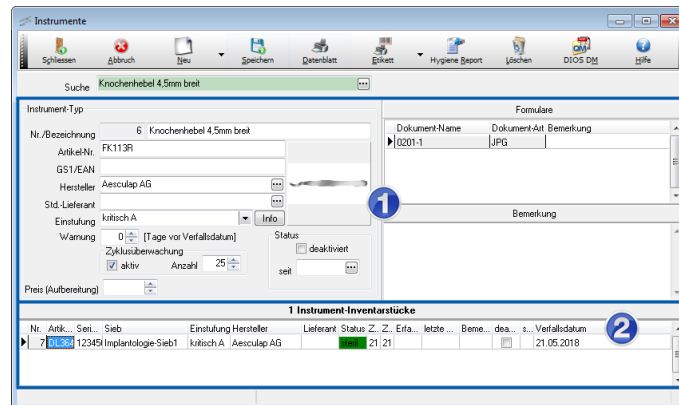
Instrumente

Schliessen Abbruch Neu Speichern Datenblatt Etikett Hygiene Report Löschen DIOS DM Hilfe

Suche Knochenhebel 4,5mm breit

Instrument-Typ

Nr./Bezeichnung 6 Knochenhebel 4,5mm breit
Artikel-Nr. FK113R
GS1/EAN
Hersteller Aesculap AG
Std.-Lieferant
Einstufung kritisch A Info
Warnung 0 [Tage vor Verfallsdatum]
Zyklusüberwachung
aktiv Anzahl 25
Status
deaktiviert
seit
Preis (Aufbereitung)

Formulare

| Dokument-Name | Dokument-Art | Bemerkung |
|---|---|---|
| 0201-1 | JPG | |

Bemerkung

1

1 Instrument-Inventarstücke

2

| Nr. | Artik... | Seri... | Sieb | Einstufung | Hersteller | Lieferant | Status | Z... | Z... | Erfa... | letzte ... | Beme... | dea... | s... | Verfallsdatum |
|---|---|---|---|---|---|---|---|---|---|---|---|---|---|---|---|
| 7 | DL36 | 12345I | Implantologie-Sieb1 | kritisch A | Aesculap AG | | steril | 21 | 21 | | | | | | 21.05.2018 |